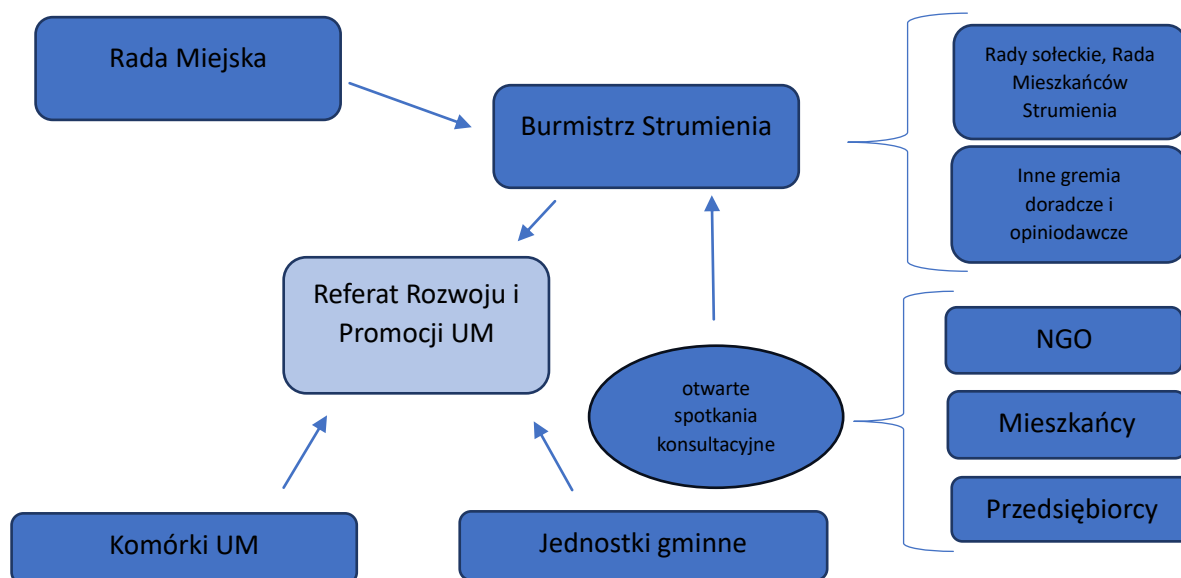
Rada Miejska

Burmistrz Strumienia

Rady sołeckie, Rada Mieszkańców Strumienia

Inne gremia doradcze i opiniodawcze

Referat Rozwoju i Promocji UM

otwarte spotkania konsultacyjne

NGO

Mieszkańcy

Przedsiębiorcy

Komórki UM

Jednostki gminne